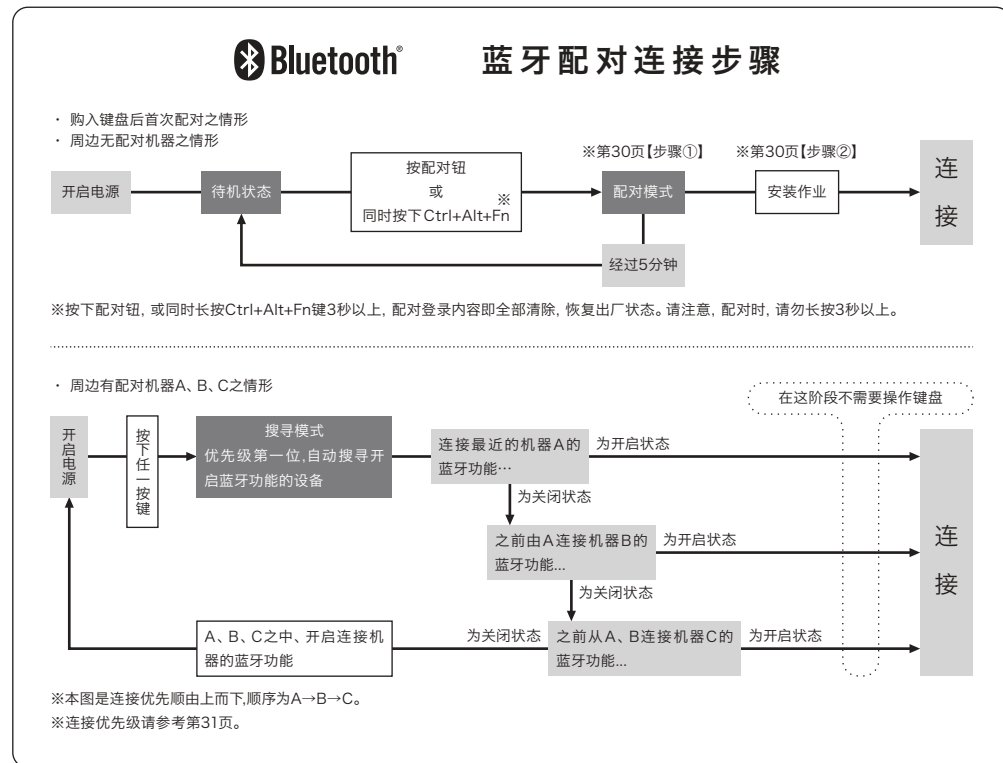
Bluetooth® 蓝牙配对连接步骤

・ 购入键盘后首次配对之情形
・ 周边无配对机器之情形

开启电源

待机状态

按配对钮
或
同时按下Ctrl+Alt+Fn ※

※第30页【步骤①】

配对模式

※第30页【步骤②】

安装作业

连
接

经过5分钟

※按下配对钮，或同时长按Ctrl+Alt+Fn键3秒以上，配对登录内容即全部清除，恢复出厂状态。请注意，配对时，请勿长按3秒以上。

・ 周边有配对机器A、B、C之情形

在这阶段不需要操作键盘

开
启
电
源

按
下
任
一
按
键

搜寻模式
优先级第一位，自动搜寻开启蓝牙功能的设备

连接最近的机器A的蓝牙功能…

为开启状态

为关闭状态

之前由A连接机器B的蓝牙功能...

为开启状态

为关闭状态

A、B、C之中、开启连接机器的蓝牙功能

为关闭状态

之前从A、B连接机器C的蓝牙功能...

为开启状态

连
接

※本图是连接优先顺由上而下，顺序为A→B→C。
※连接优先级请参考第31页。